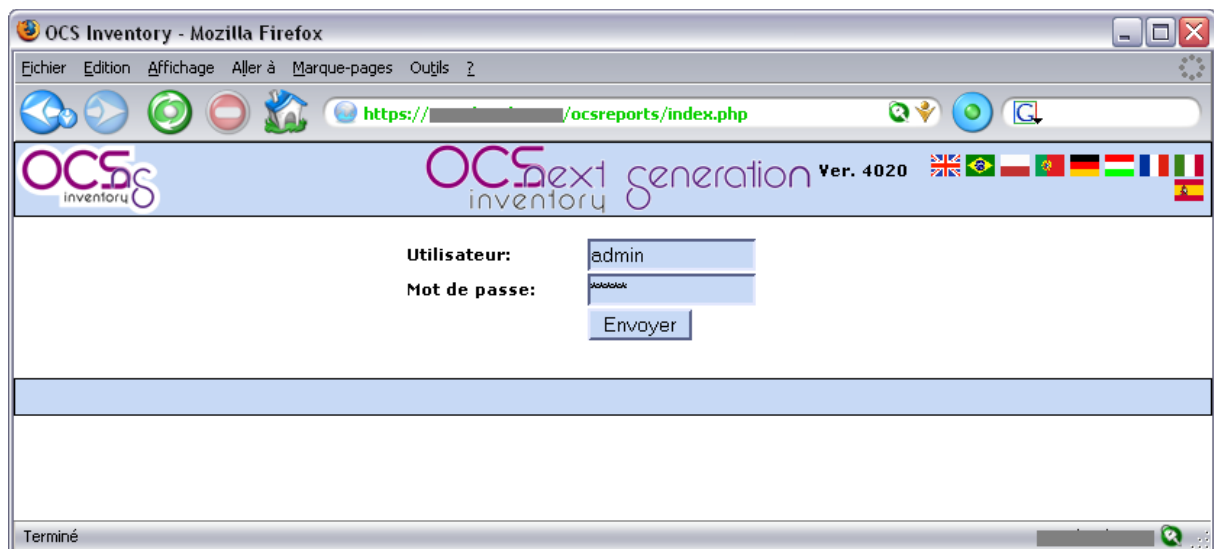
OCS Inventory - Mozilla Firefox

Fichier Edition Affichage Aller à Marque-pages Outils ?

https://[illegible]/ocsreports/index.php

OCS ng inventory

OCS next generation inventory

Ver. 4020

Utilisateur: admin

Mot de passe: *****

Envoyer

Terminé